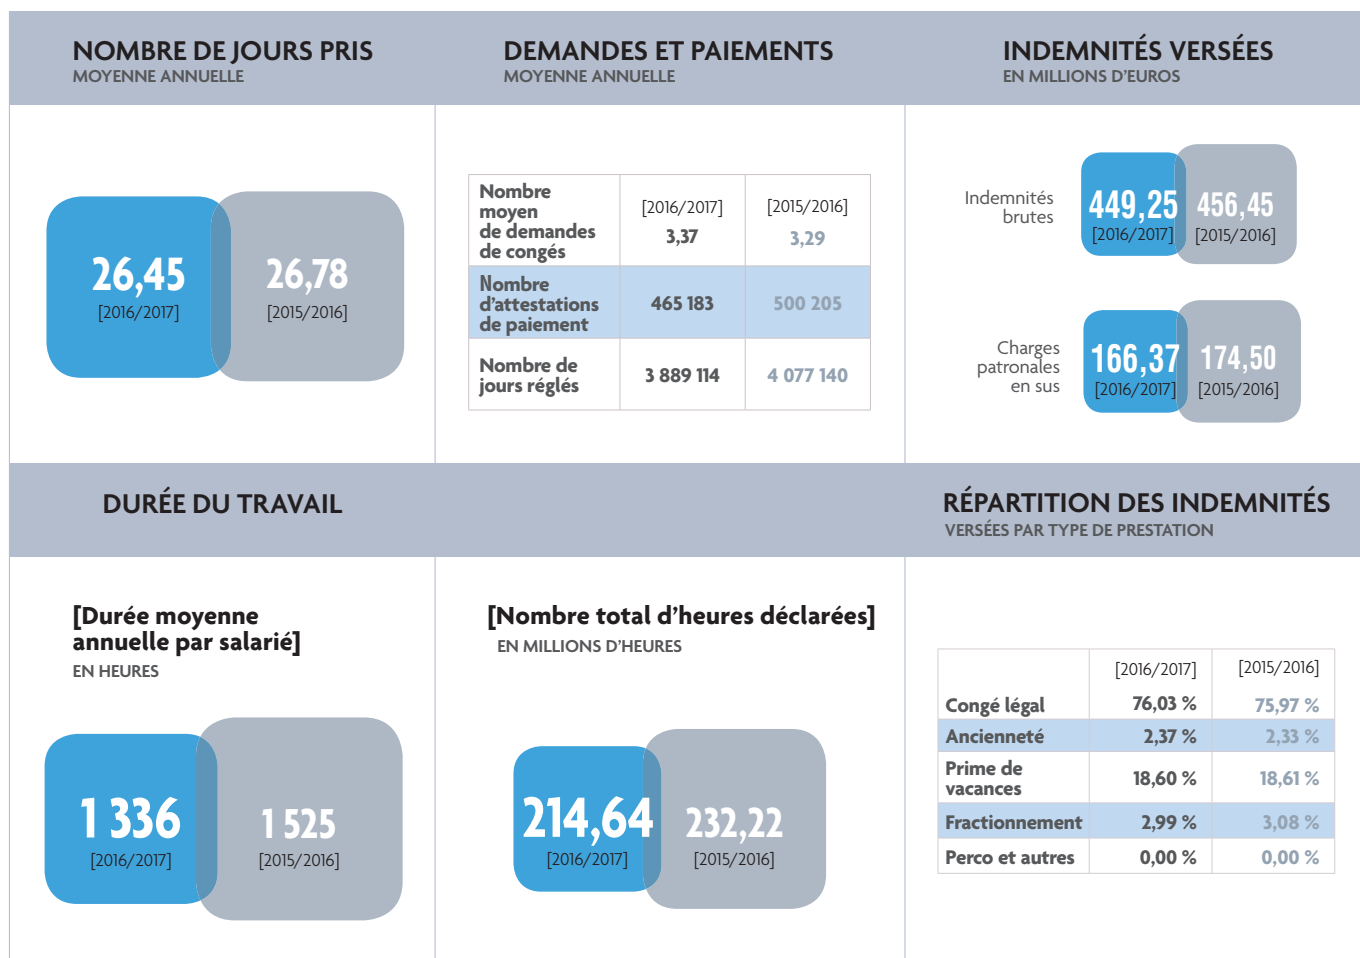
NOMBRE DE JOURS PRIS
MOYENNE ANNUELLE

26,45
[2016/2017]

26,78
[2015/2016]

DEMANDES ET PAIEMENTS
MOYENNE ANNUELLE

| | [2016/2017] | [2015/2016] |
|---|---|---|
| Nombre moyen de demandes de congés | 3,37 | 3,29 |
| Nombre d'attestations de paiement | 465 183 | 500 205 |
| Nombre de jours réglés | 3 889 114 | 4 077 140 |

INDEMNITÉS VERSÉES
EN MILLIONS D'EUROS

Indemnités brutes
449,25
[2016/2017]
456,45
[2015/2016]

Charges patronales en sus
166,37
[2016/2017]
174,50
[2015/2016]

DURÉE DU TRAVAIL

[Durée moyenne annuelle par salarié]
EN HEURES

1 336
[2016/2017]

1 525
[2015/2016]

[Nombre total d'heures déclarées]
EN MILLIONS D'HEURES

214,64
[2016/2017]

232,22
[2015/2016]

RÉPARTITION DES INDEMNITÉS
VERSÉES PAR TYPE DE PRESTATION

| | [2016/2017] | [2015/2016] |
|---|---|---|
| Congé légal | 76,03 % | 75,97 % |
| Ancienneté | 2,37 % | 2,33 % |
| Prime de vacances | 18,60 % | 18,61 % |
| Fractionnement | 2,99 % | 3,08 % |
| Perco et autres | 0,00 % | 0,00 % |